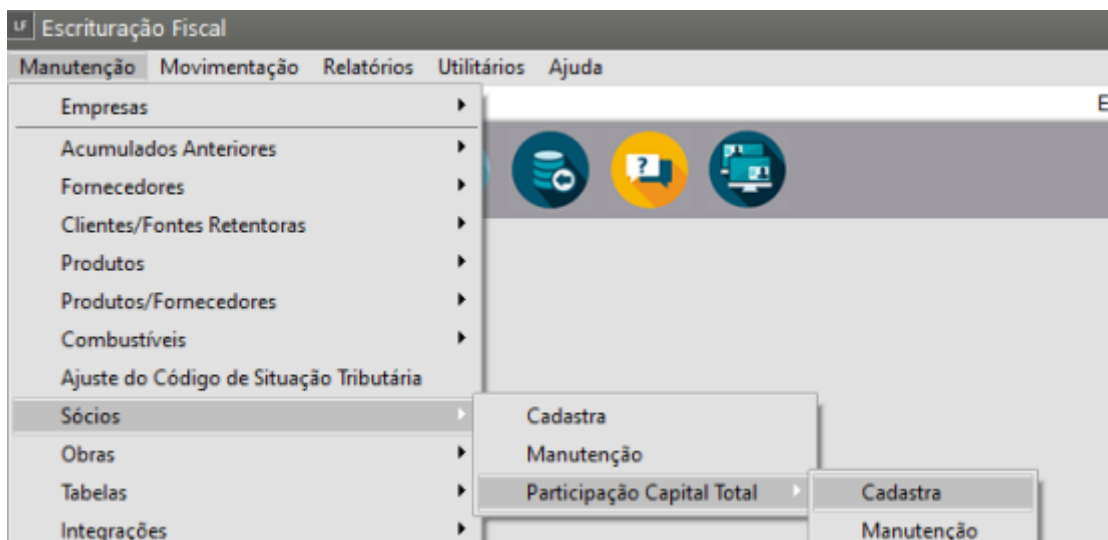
LF Escrituração Fiscal

Manutenção Movimentação Relatórios Utilitários Ajuda

Empresas
Acumulados Anteriores
Fornecedores
Clientes/Fontes Retentoras
Produtos
Produtos/Fornecedores
Combustíveis
Ajuste do Código de Situação Tributária
Sócios
Obras
Tabelas
Integrações

Cadastra
Manutenção
Participação Capital Total

Cadastra
Manutenção

E